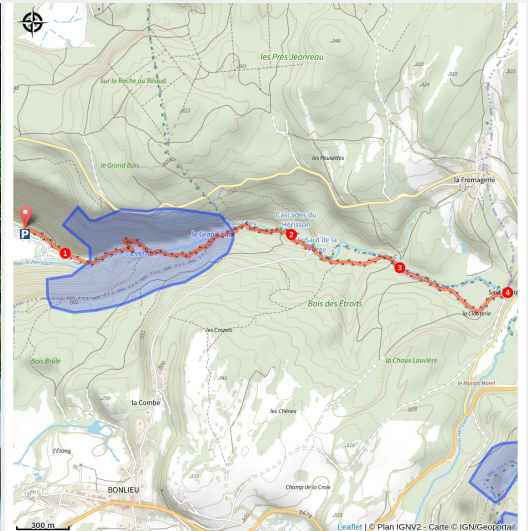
les Prés Jeanreau
Sur la Roche au Bérard
le Grand Bois
les Pouettes
la Fromagerie
Cascades du Hérisson
le Grand Saut
Saut de la Forge
1
2
3
4
P
Bois des Étroits
la Cascade
les Crozets
Bois Brûlé
la Chaux Louvière
le Moulin Morel
la Combe
les Chênes
Champ de la Croix
BONLIEU
300 m
Leaflet | © Plan IGNV2 - Carte © IGN/Geoportail